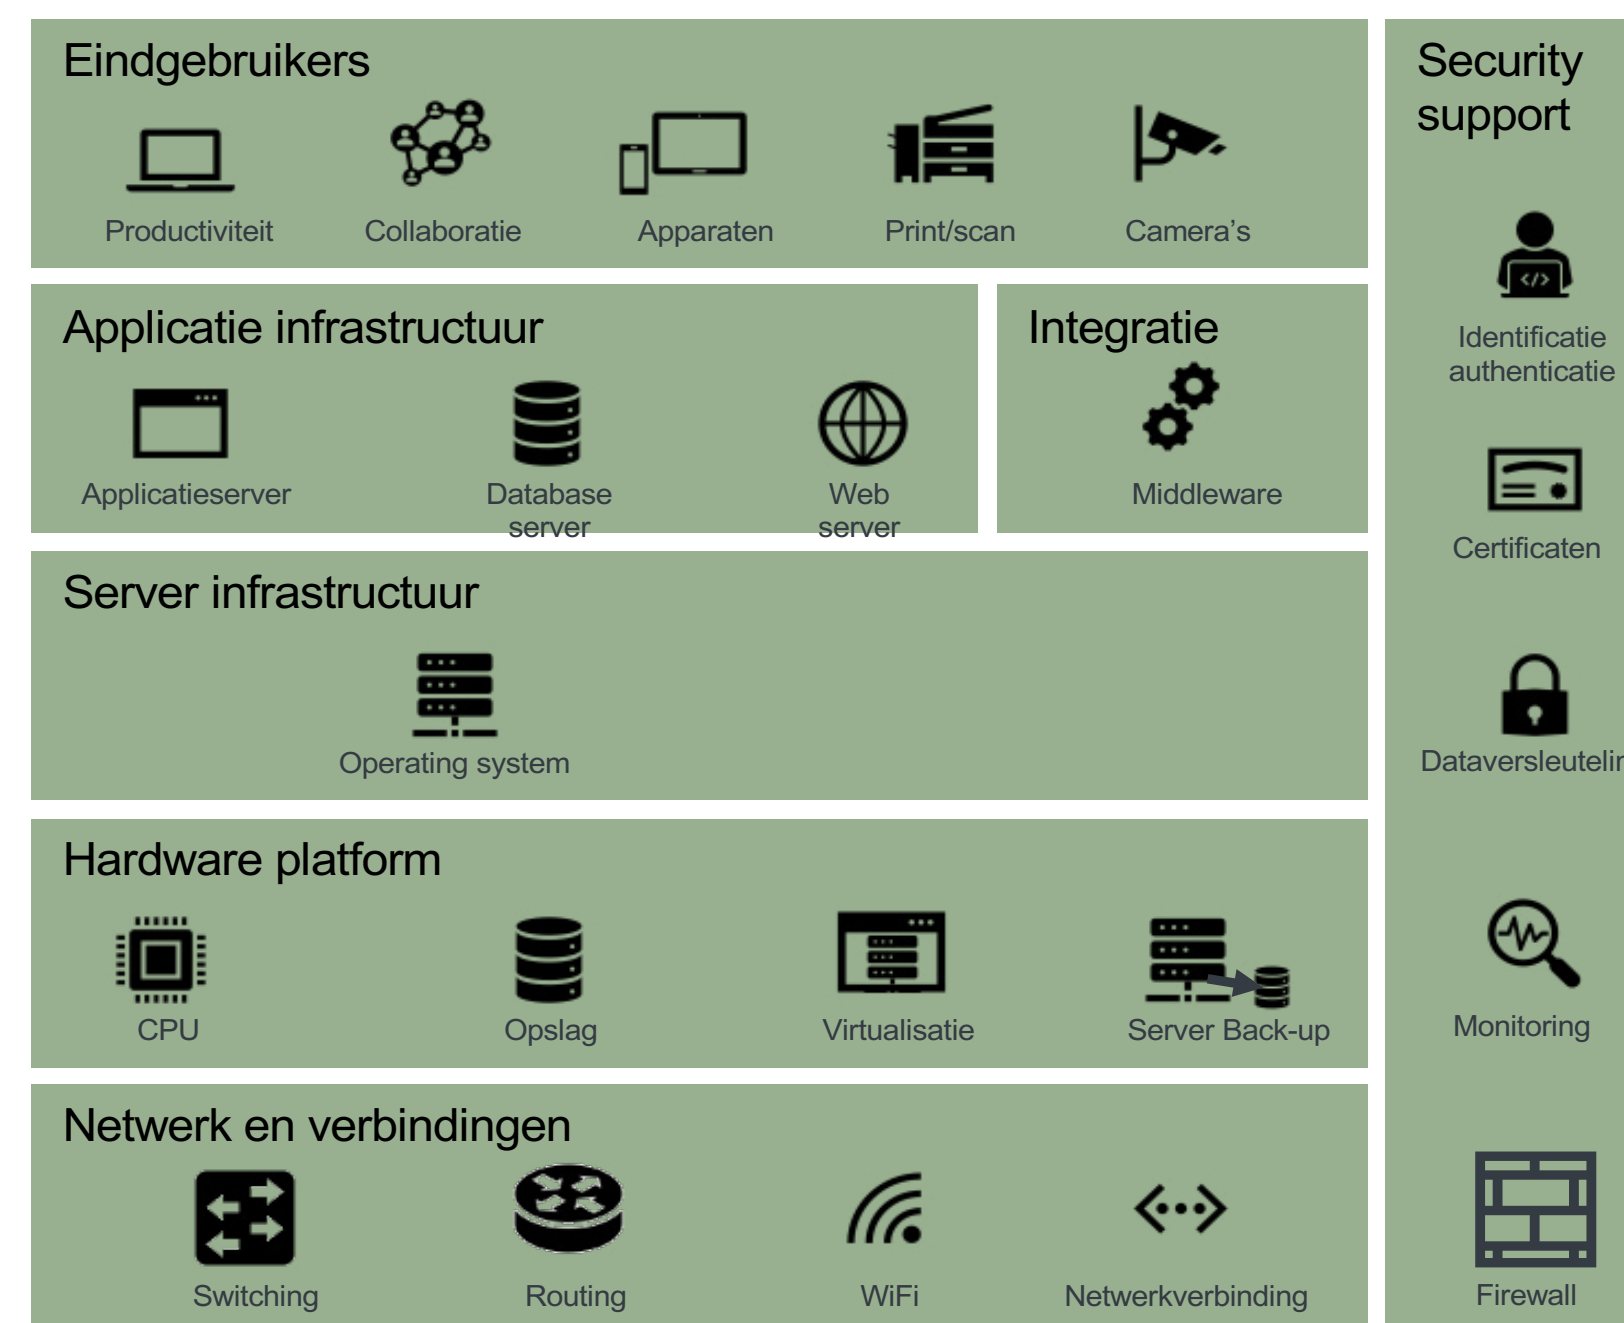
Eindgebruikers

Productiviteit

Collaboratie

Apparaten

Print/scan

Camera’s

Applicatie infrastructuur

Applicatieserver

Database server

Web server

Integratie

Middleware

Server infrastructuur

Operating system

Hardware platform

CPU

Opslag

Virtualisatie

Server Back-up

Netwerk en verbindingen

Switching

Routing

WiFi

Netwerkverbinding

Security support

Identificatie authenticatie

Certificaten

Dataversleutelin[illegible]

Monitoring

Firewall